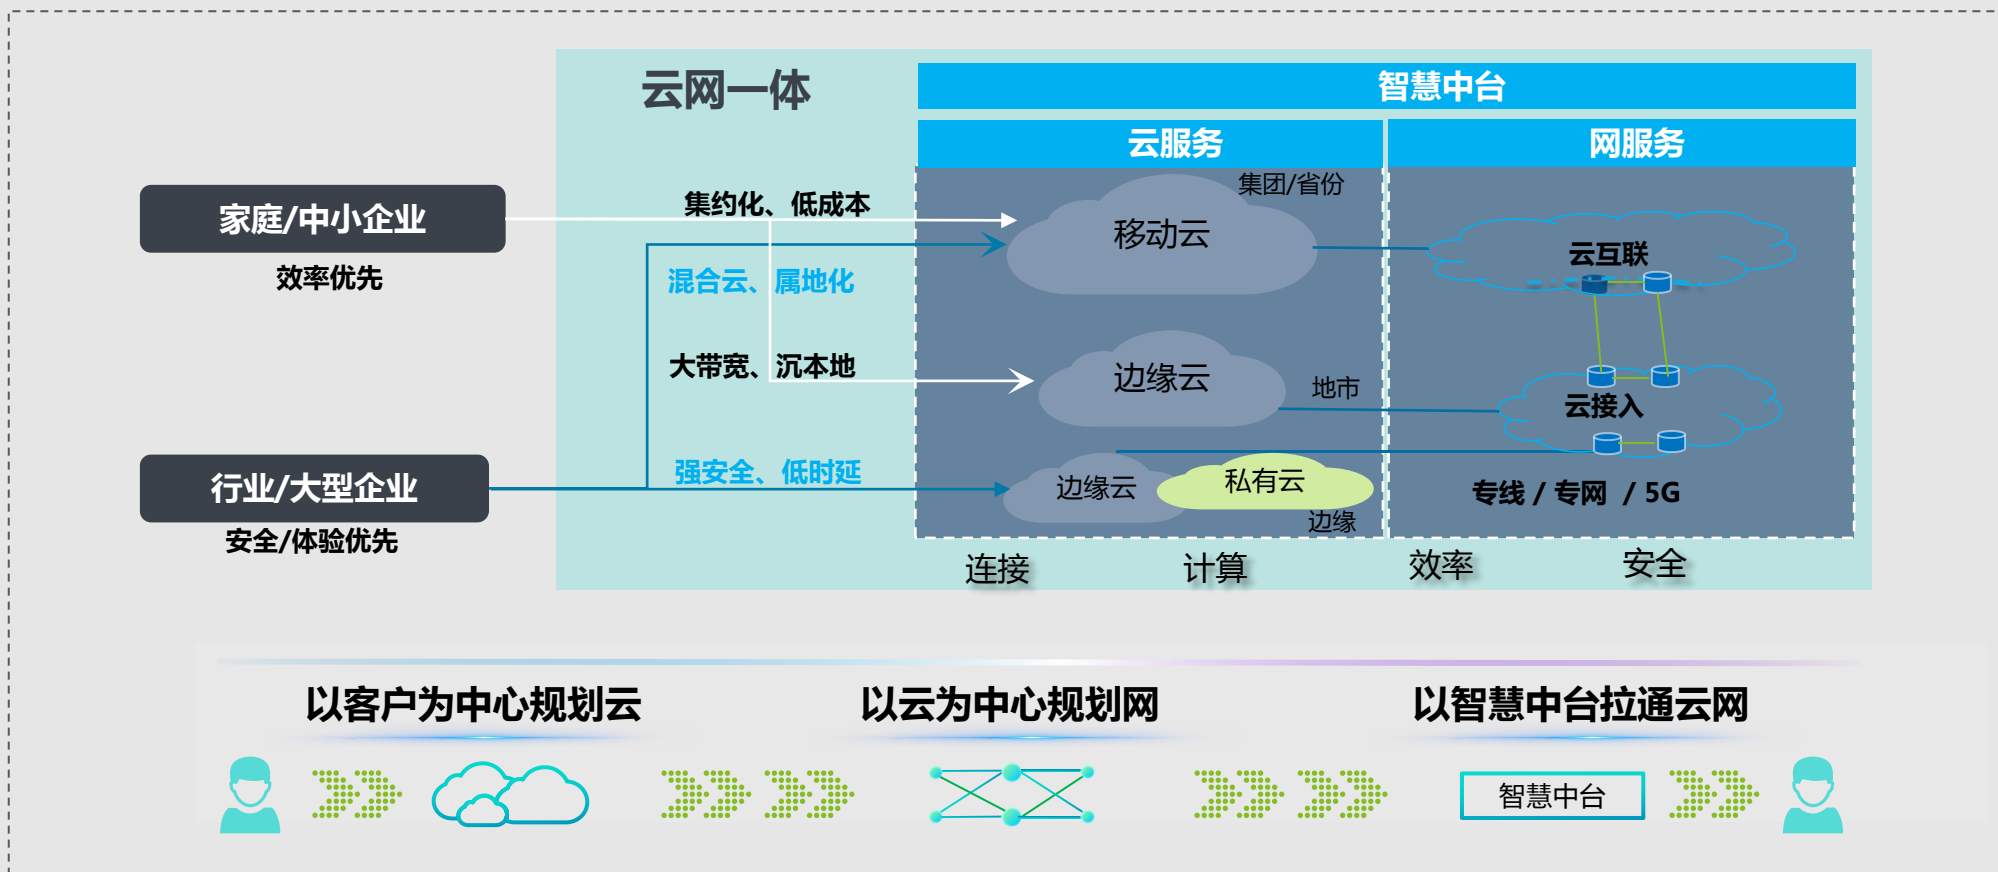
云网一体

智慧中台

云服务

网服务

家庭/中小企业

效率优先

集约化、低成本

混合云、属地化

大带宽、沉本地

行业/大型企业

安全/体验优先

强安全、低时延

集团/省份

移动云

边缘云

地市

边缘云

私有云

边缘

云互联

云接入

专线 / 专网 / 5G

连接

计算

效率

安全

以客户为中心规划云

以云为中心规划网

以智慧中台拉通云网

智慧中台